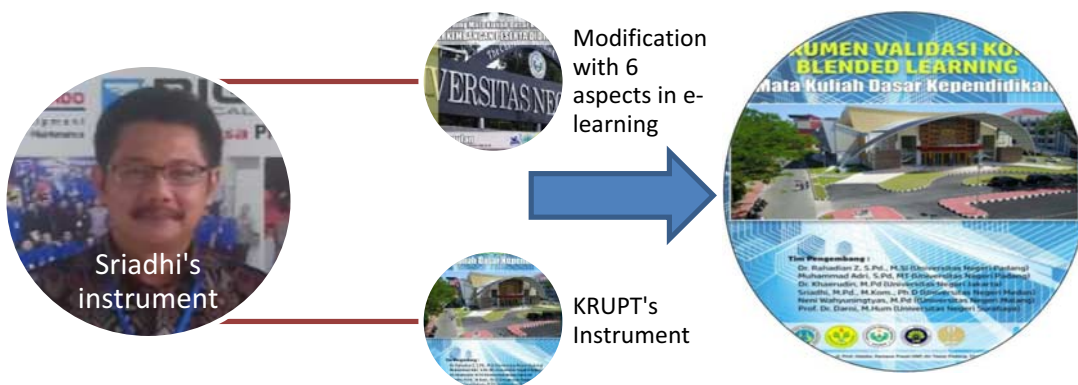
Sriadhi's instrument

VERSITAS NEG

Modification with 6 aspects in e-learning

KRUPT's Instrument

RUMEN VALIDASI KO
BLENDED LEARNING
Mata Kuliah Dasar Kependidikan

Tim Pengembang :
Dr. Rahadian Z, S.Pd., M.Si (Universitas Negeri Padang)
Muhammad Adri, S.Pd., MT (Universitas Negeri Padang)
Dr. Khaerudin, M.Pd (Universitas Negeri Jakarta)
Sriadhi, M.Pd., M.Kom., Ph.D (Universitas Negeri Medan)
Neni Wahyuningtyas, M.Pd (Universitas Negeri Malang)
Prof. Dr. Darni, M.Hum (Universitas Negeri Surabaya)